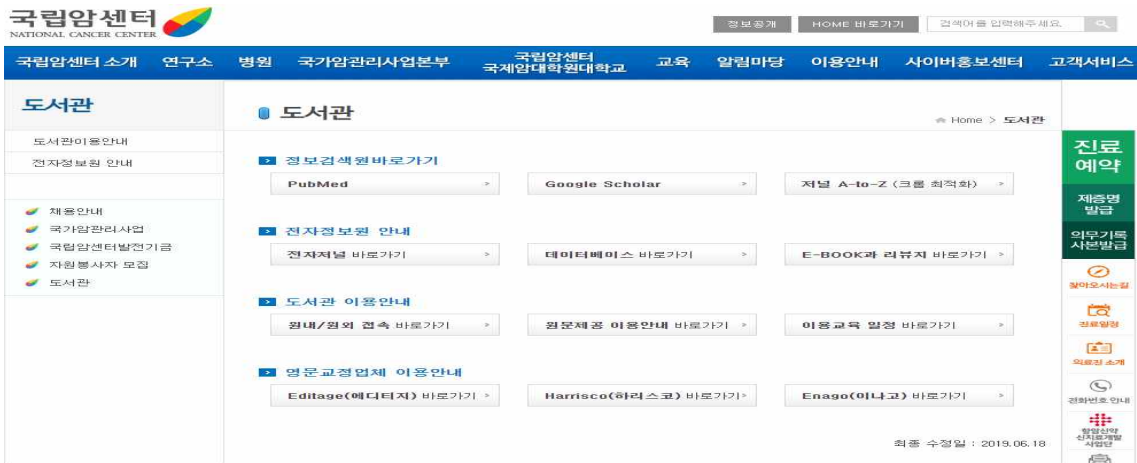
국립암센터
NATIONAL CANCER CENTER

정보공개 HOME 바로가기 검색어를 입력해주세요.

국립암센터 소개 연구소 병원 국가암관리사업본부 국립암센터 국제암대학원대학교 교육 알림마당 이용안내 사이버홍보센터 고객서비스

도서관

도서관이용안내
전자정보원 안내

채용안내
국가암관리사업
국립암센터발전기금
자원봉사자 모집
도서관

도서관

Home > 도서관

정보검색원바로가기

PubMed
Google Scholar
저널 A-to-Z (크롬 최적화)

전자정보원 안내

전자저널 바로가기
데이터베이스 바로가기
E-BOOK과 리뷰지 바로가기

도서관 이용안내

원내/원외 접속 바로가기
원문제공 이용안내 바로가기
이용교육 일정 바로가기

영문교정업체 이용안내

Editage(에디티지) 바로가기
Harrisco(하리스코) 바로가기
Enago(이나고) 바로가기

최종 수정일 : 2019.06.18

진료 예약
제증명 발급
의무기록 사본발급
찾아오시는길
진료일정
의료진 소개
전화번호안내
항암신약 신치료개발 사업단